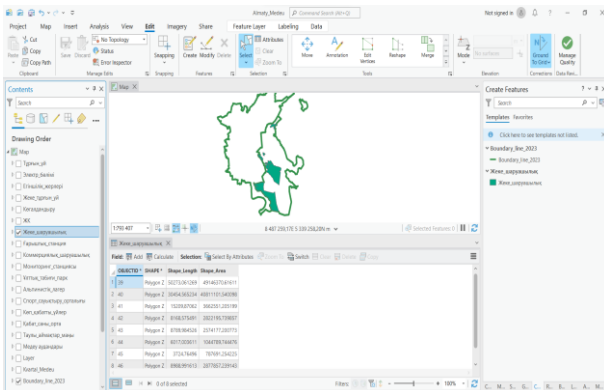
Almaty_Medeu  Command Search (Alt+Q)  Not signed in

Project  Map  Insert  Analysis  View  Edit  Imagery  Share  Feature Layer  Labeling  Data

Paste  Cut  Copy  Copy Path  Save  Discard  No Topology  Status  Error Inspector  Snapping  Create  Modify  Delete  Select  Attributes  Clear  Zoom To  Move  Annotation  Edit Vertices  Reshape  Merge  Mode  Unsnap To Grid  Manage Quality

Clipboard  Manage Edits  Snapping  Features  Selection  Tools  Elevation  Corrections  Data Rev...

Contents  Map

Search

Drawing Order

Map
Тұрғын_үй
Электр_желісі
Еліншілік_жерлері
Жеке_тұрғын_үй
Көгалдандыру
ЖК
Жеке_шаруашылық
Гаражылық_станция
Коммуналдық_шаруашылық
Мониторинг_станциясы
Қоғам_табиғи_парк
Альпинистік_лагер
Спорт_сауықтыру_орталығы
Көп_қабатты_үйлер
Қабат_санац_пята
Таулы_айналар_маны
Мәдени_орындары
Layer
Kontur_Medeu
Boundary_line_2023

1:750 407  8 487 259,17E 5 339 258,28N m  Selected Features: 0

Жеке_шаруашылық

Field: Add  Calculate  Selection: Select By Attributes  Zoom To  Switch  Clear  Delete  Copy

| | OBJECTID | SHAPE * | Shape_Length | Shape_Area |
|---|---|---|---|---|
| 1 | 39 | Polygon Z | 50273.061269 | 491460704.61411 |
| 2 | 40 | Polygon Z | 35454.363234 | 46811131.045395 |
| 3 | 41 | Polygon Z | 15038.607062 | 5662531.235186 |
| 4 | 42 | Polygon Z | 8168.075491 | 2922195.729957 |
| 5 | 43 | Polygon Z | 8769.964524 | 2374177.200773 |
| 6 | 44 | Polygon Z | 6017.053811 | 1046789.744476 |
| 7 | 45 | Polygon Z | 3724.78486 | 787681.234225 |
| 8 | 46 | Polygon Z | 8968.951613 | 2877657.229143 |

0 of 8 selected  Filters:  100%

Create Features

Search

Templates  Favorites

Click here to see templates not listed.

Boundary_line_2023
Boundary_line_2023

Жеке_шаруашылық
Жеке_шаруашылық

C... M... S... G... R... E... L... A... M...